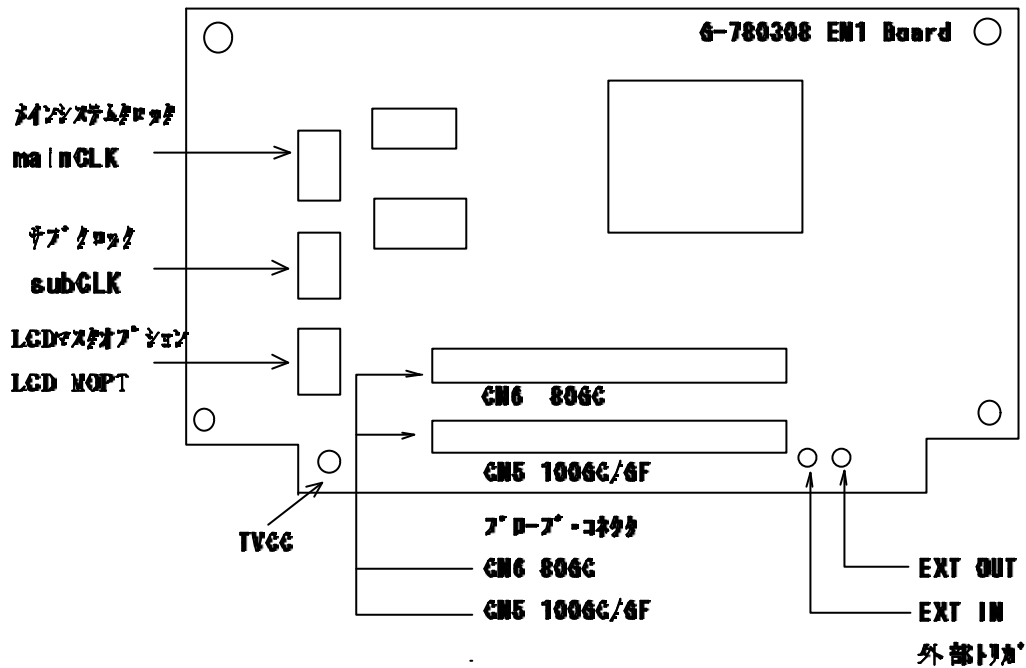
G-780308 EM1 Board

メインシステムクロック
mainCLK

サブクロック
subCLK

LCDマスクオプション
LCD MOPT

CN6 80GC

CN5 100GC/GF

TVCC

プローブ・コネクタ

CN6 80GC

CN5 100GC/GF

EXT OUT

EXT IN

外部トリガ